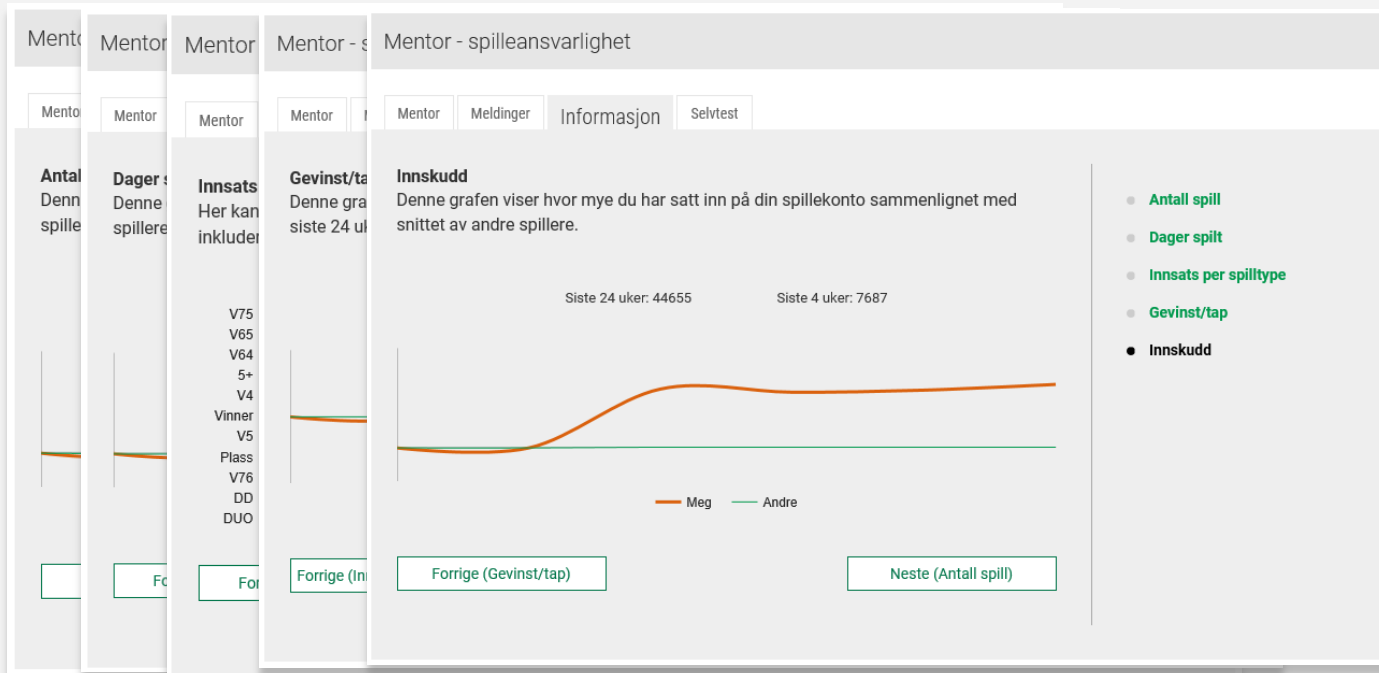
Mentor

Mentor

Antal
Denn
spille

Mentor

Mentor

Dager s
Denne
spillere

Forr

Mentor

Mentor

Innsats
Her kan
inkluder

V75
V65
V64
5+
V4
Vinner
V5
Plass
V76
DD
DUO

Forr

Mentor - s

Mentor

Gevinst/ta
Denne gra
siste 24 uk

Forrige (In

Mentor - spilleansvarlighet

Mentor
Meldinger
Informasjon
Selvtest

Innskudd
Denne grafen viser hvor mye du har satt inn på din spillekonto sammenlignet med snittet av andre spillere.

Siste 24 uker: 44655
Siste 4 uker: 7687

Meg
Andre

Forrige (Gevinst/tap)
Neste (Antall spill)

Antall spill
Dager spilt
Innsats per spilltype
Gevinst/tap
Innskudd